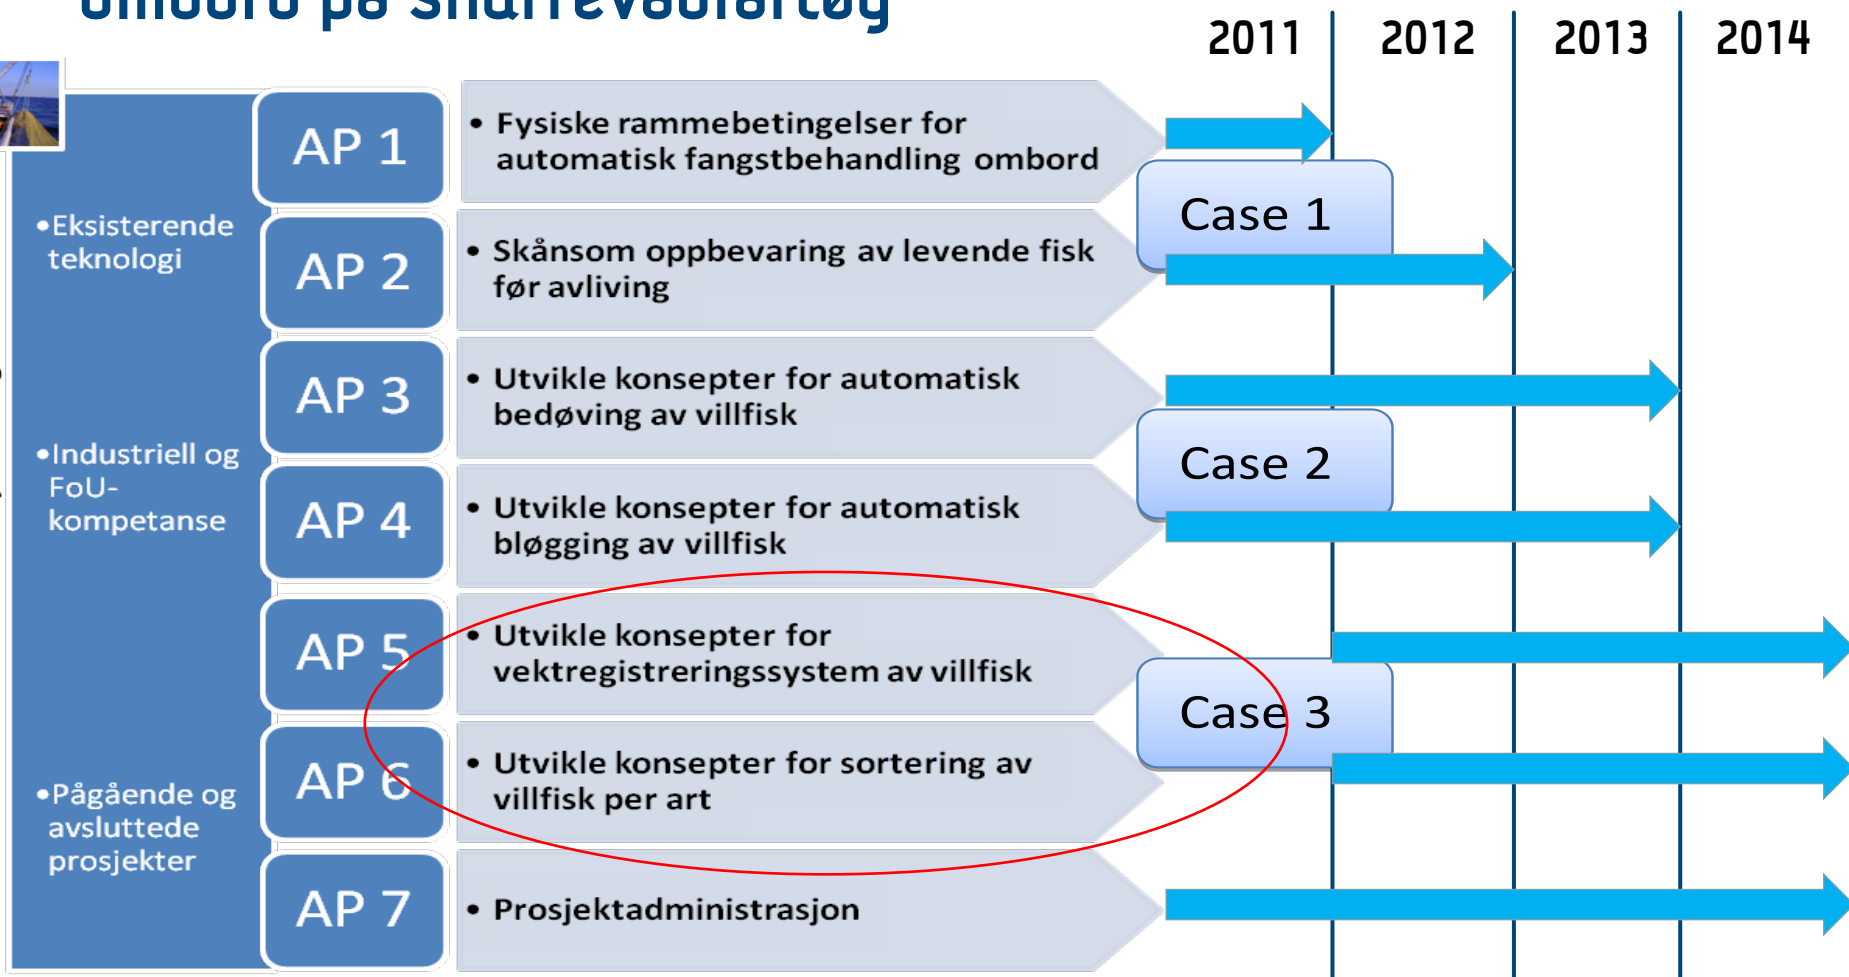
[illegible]

2011 2012 2013 2014

•Eksisterende teknologi

•Industriell og FoU-kompetanse

•Pågående og avsluttede prosjekter

AP 1

• Fysiske rammebetingelser for automatisk fangstbehandling ombord

AP 2

• Skånsom oppbevaring av levende fisk før avliving

AP 3

• Utvikle konsepter for automatisk bedøving av villfisk

AP 4

• Utvikle konsepter for automatisk bløgging av villfisk

AP 5

• Utvikle konsepter for vektregistreringssystem av villfisk

AP 6

• Utvikle konsepter for sortering av villfisk per art

AP 7

• Prosjektadministrasjon

Case 1

Case 2

Case 3